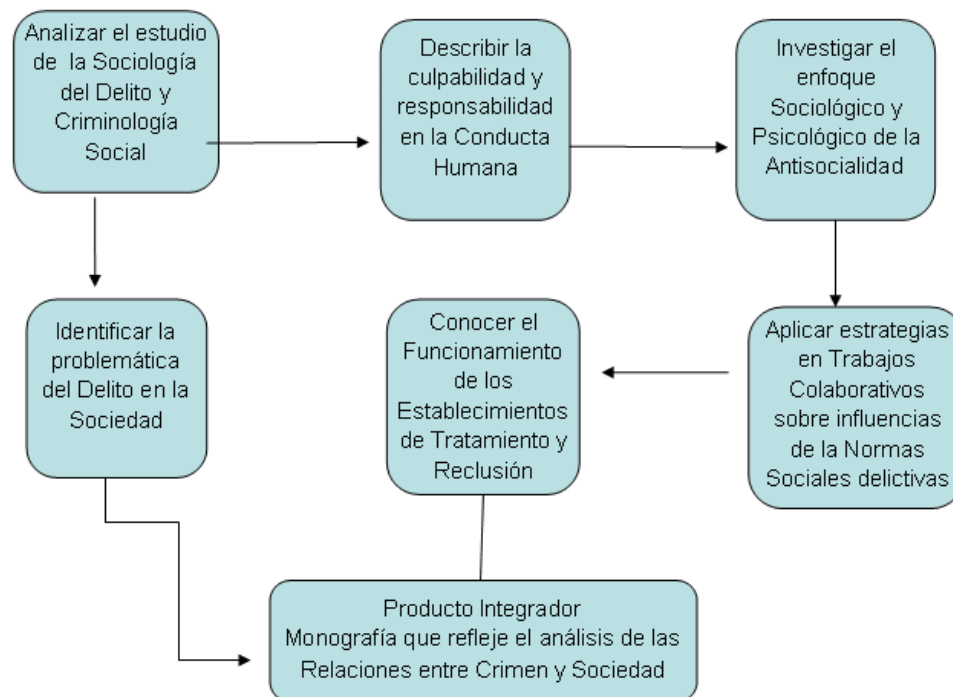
Analizar el estudio de la Sociología del Delito y Criminología Social

Describir la culpabilidad y responsabilidad en la Conducta Humana

Investigar el enfoque Sociológico y Psicológico de la Antisocialidad

Identificar la problemática del Delito en la Sociedad

Conocer el Funcionamiento de los Establecimientos de Tratamiento y Reclusión

Aplicar estrategias en Trabajos Colaborativos sobre influencias de la Normas Sociales delictivas

Producto Integrador
Monografía que refleje el análisis de las Relaciones entre Crimen y Sociedad